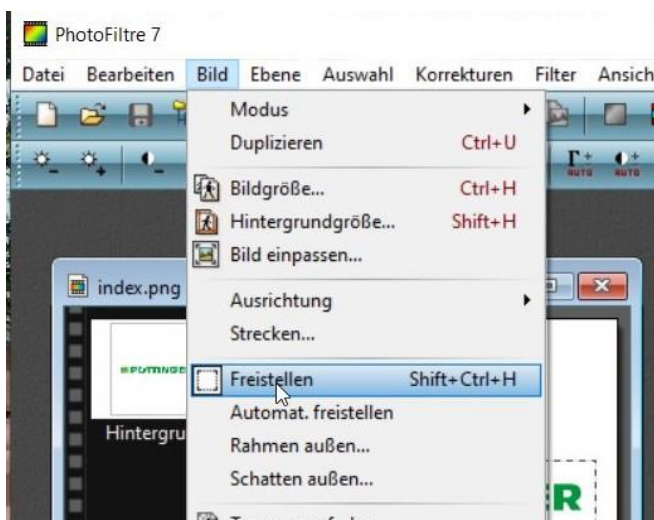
PhotoFiltre 7

Datei Bearbeiten Bild Ebene Auswahl Korrekturen Filter Ansich

Modus
Duplizieren Ctrl+U
Bildgröße... Ctrl+H
Hintergrundgröße... Shift+H
Bild einpassen...
Ausrichtung
Strecken...
Freistellen Shift+Ctrl+H
Automat. freistellen
Rahmen außen...
Schatten außen...

index.png
Hintergru
R